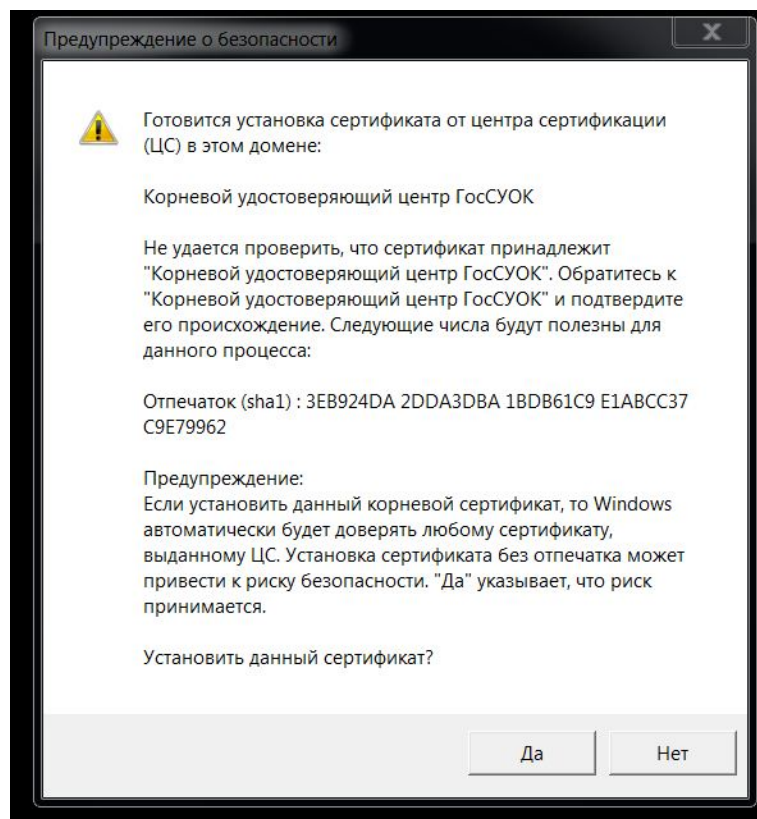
Предупреждение о безопасности

Готовится установка сертификата от центра сертификации (ЦС) в этом домене:

Корневой удостоверяющий центр ГосСУОК

Не удается проверить, что сертификат принадлежит "Корневой удостоверяющий центр ГосСУОК". Обратитесь к "Корневой удостоверяющий центр ГосСУОК" и подтвердите его происхождение. Следующие числа будут полезны для данного процесса:

Отпечаток (sha1) : 3EB924DA 2DDA3DBA 1BDB61C9 E1ABCC37 C9E79962

Предупреждение:
Если установить данный корневой сертификат, то Windows автоматически будет доверять любому сертификату, выданному ЦС. Установка сертификата без отпечатка может привести к риску безопасности. "Да" указывает, что риск принимается.

Установить данный сертификат?

Да

Нет